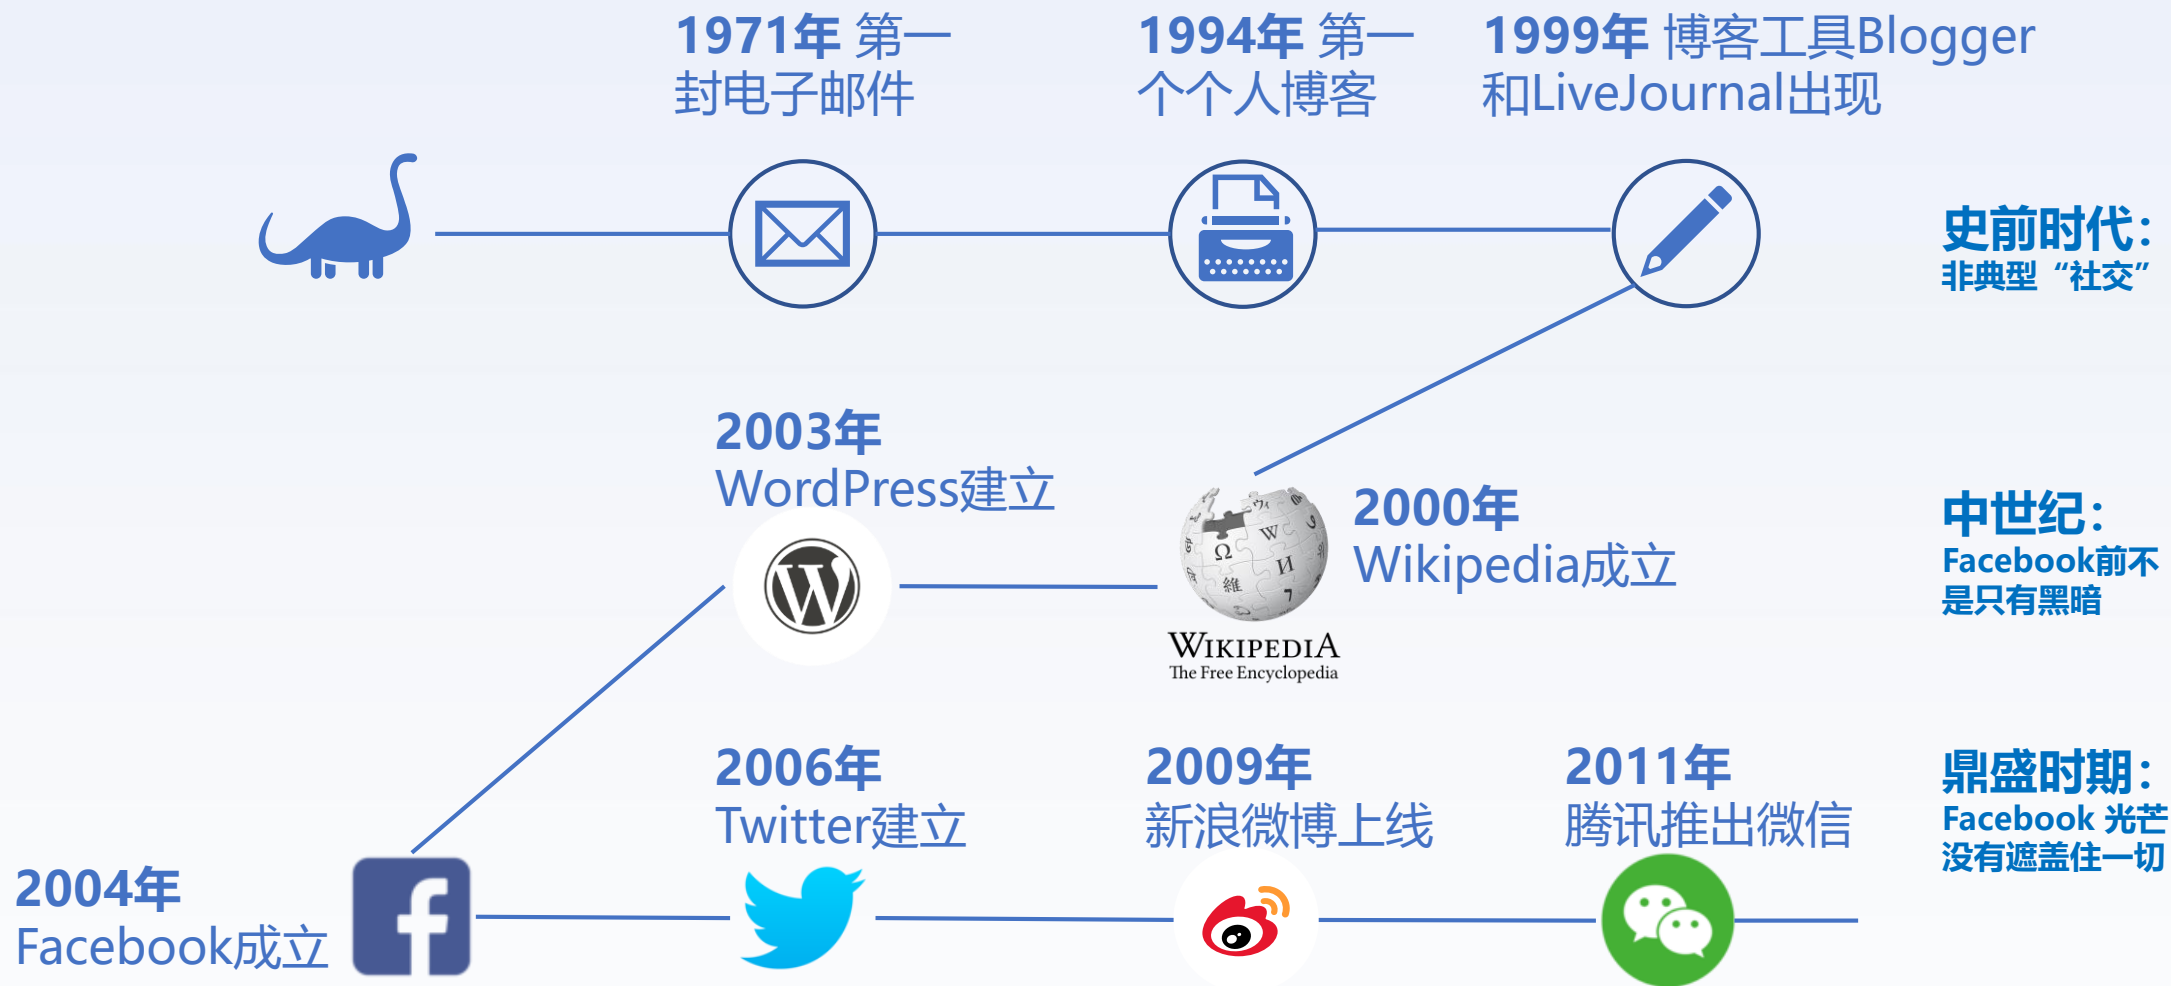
1971年 第一封电子邮件

1994年 第一个个人博客

1999年 博客工具Blogger和LiveJournal出现

史前时代：
非典型“社交”

2003年
WordPress建立

2000年
Wikipedia成立

Wikipedia
The Free Encyclopedia

中世纪：
Facebook前不是只有黑暗

2006年
Twitter建立

2009年
新浪微博上线

2011年
腾讯推出微信

鼎盛时期：
Facebook 光芒没有遮盖住一切

2004年
Facebook成立